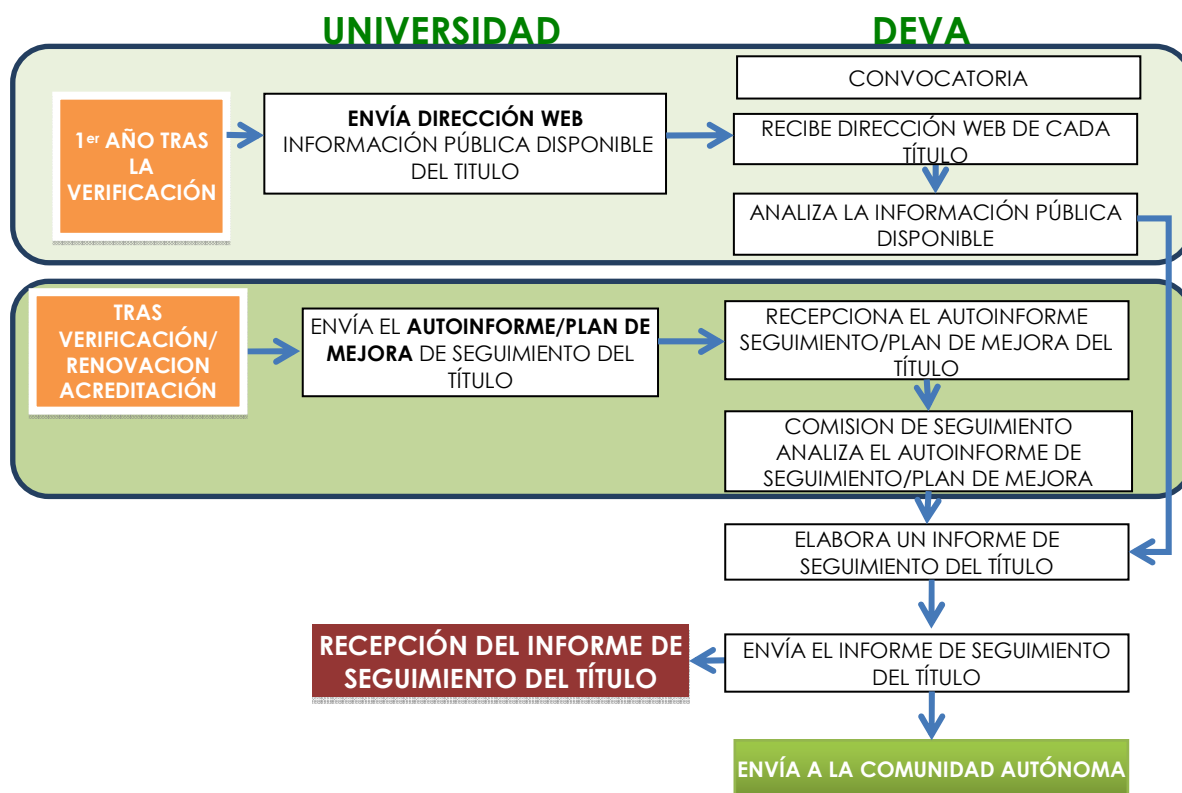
UNIVERSIDAD

DEVA

CONVOCATORIA

1$^{er}$ AÑO TRAS LA VERIFICACIÓN

ENVÍA DIRECCIÓN WEB INFORMACIÓN PÚBLICA DISPONIBLE DEL TITULO

RECIBE DIRECCIÓN WEB DE CADA TÍTULO

ANALIZA LA INFORMACIÓN PÚBLICA DISPONIBLE

TRAS VERIFICACIÓN/ RENOVACION ACREDITACIÓN

ENVÍA EL AUTOINFORME/PLAN DE MEJORA DE SEGUIMIENTO DEL TÍTULO

RECEPCIONA EL AUTOINFORME SEGUIMIENTO/PLAN DE MEJORA DEL TÍTULO

COMISION DE SEGUIMIENTO ANALIZA EL AUTOINFORME DE SEGUIMIENTO/PLAN DE MEJORA

ELABORA UN INFORME DE SEGUIMIENTO DEL TÍTULO

RECEPCIÓN DEL INFORME DE SEGUIMIENTO DEL TÍTULO

ENVÍA EL INFORME DE SEGUIMIENTO DEL TÍTULO

ENVÍA A LA COMUNIDAD AUTÓNOMA